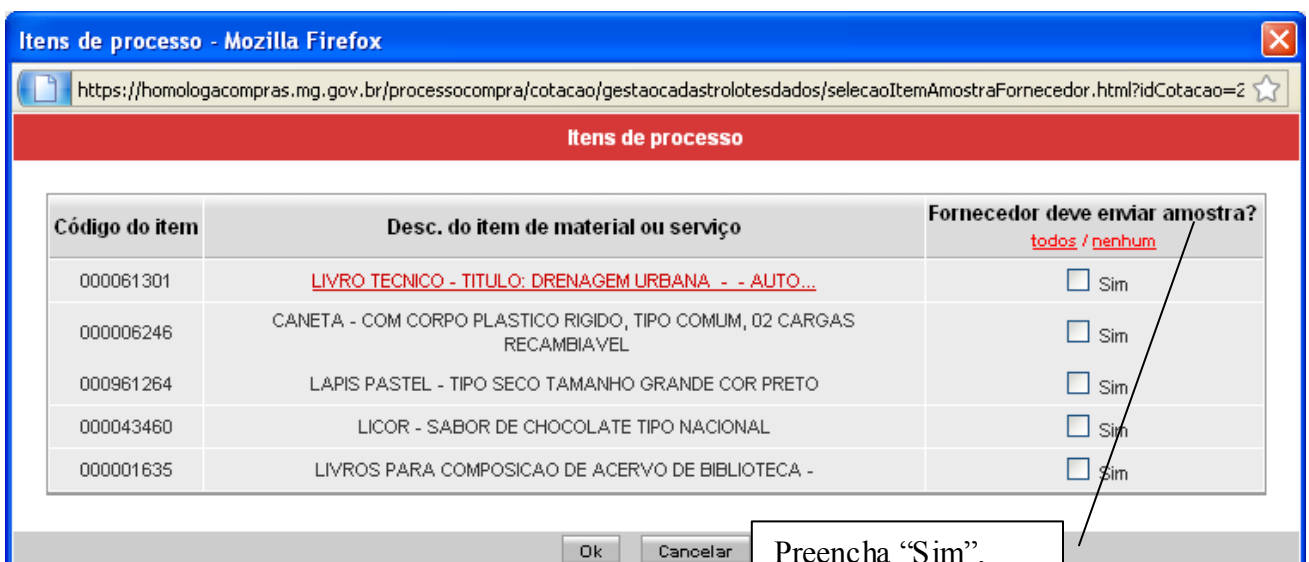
Itens de processo - Mozilla Firefox

https://homologacompras.mg.gov.br/processocompra/cotacao/gestaocadastrolotesdados/selecaoItemAmostraFornecedor.html?idCotacao=2

Itens de processo

| Código do item | Desc. do item de material ou serviço | Fornecedor deve enviar amostra? todos / nenhum |
|---|---|---|
| 000061301 | LIVRO TECNICO - TITULO: DRENAGEM URBANA - - AUTO... | Sim |
| 000006246 | CANETA - COM CORPO PLASTICO RIGIDO, TIPO COMUM, 02 CARGAS RECAMBIAVEL | Sim |
| 000961264 | LAPIS PASTEL - TIPO SECO TAMANHO GRANDE COR PRETO | Sim |
| 000043460 | LICOR - SABOR DE CHOCOLATE TIPO NACIONAL | Sim |
| 000001635 | LIVROS PARA COMPOSICAO DE ACERVO DE BIBLIOTECA - | Sim |

Ok Cancelar

Preencha "Sim".